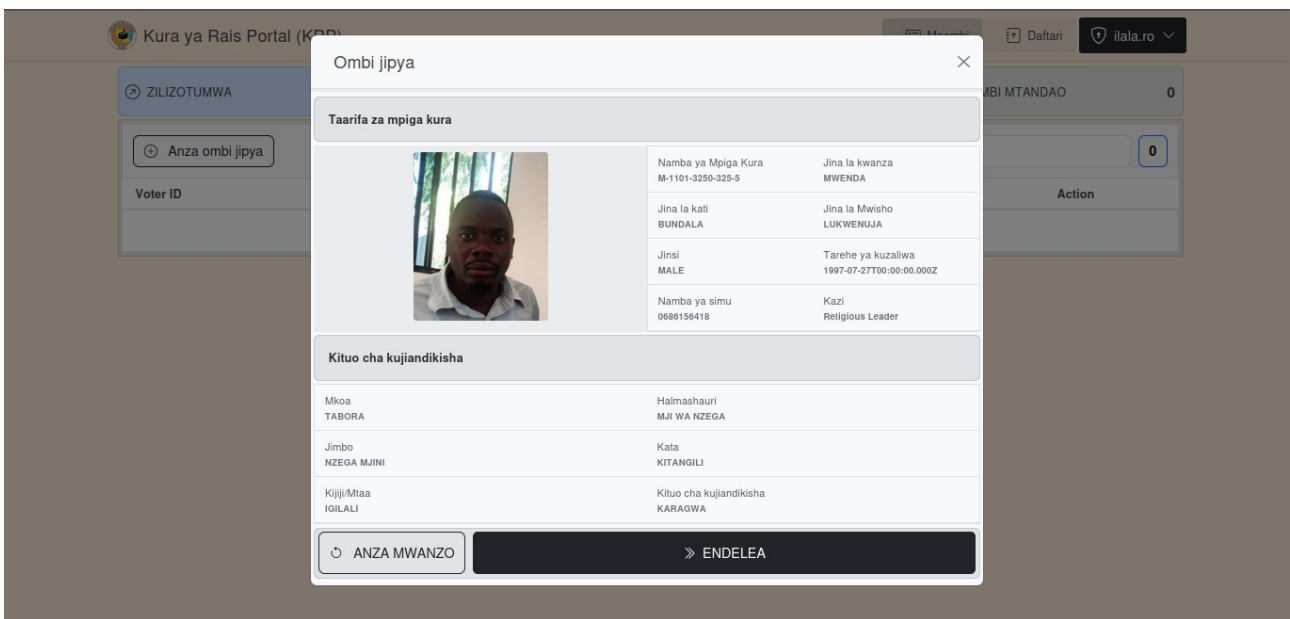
Kura ya Rais Portal (K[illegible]

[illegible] Daftari ilala.ro

ZILIZOTUMWA

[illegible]BI MTANDAO 0

Anza ombi jipya

0

Voter ID

Action

Ombi jipya

×

Taarifa za mpiga kura

| Namba ya Mpiga Kura M-1101-3250-325-5 | Jina la kwanza MWENDA |
|---|---|
| Jina la kati BUNDALA | Jina la Mwisho LUKWENUJA |
| Jinsi MALE | Tarehe ya kuzaliwa 1997-07-27T00:00:00.000Z |
| Namba ya simu 0686156418 | Kazi Religious Leader |

Kituo cha kujiandikisha

| Mkoa TABORA | Halmashauri MJI WA NZEGA |
|---|---|
| Jimbo NZEGA MJINI | Kata KITANGILI |
| Kijiji/Mtaa IGILALI | Kituo cha kujiandikisha KARAGWA |

ANZA MWANZO

» ENDELEA